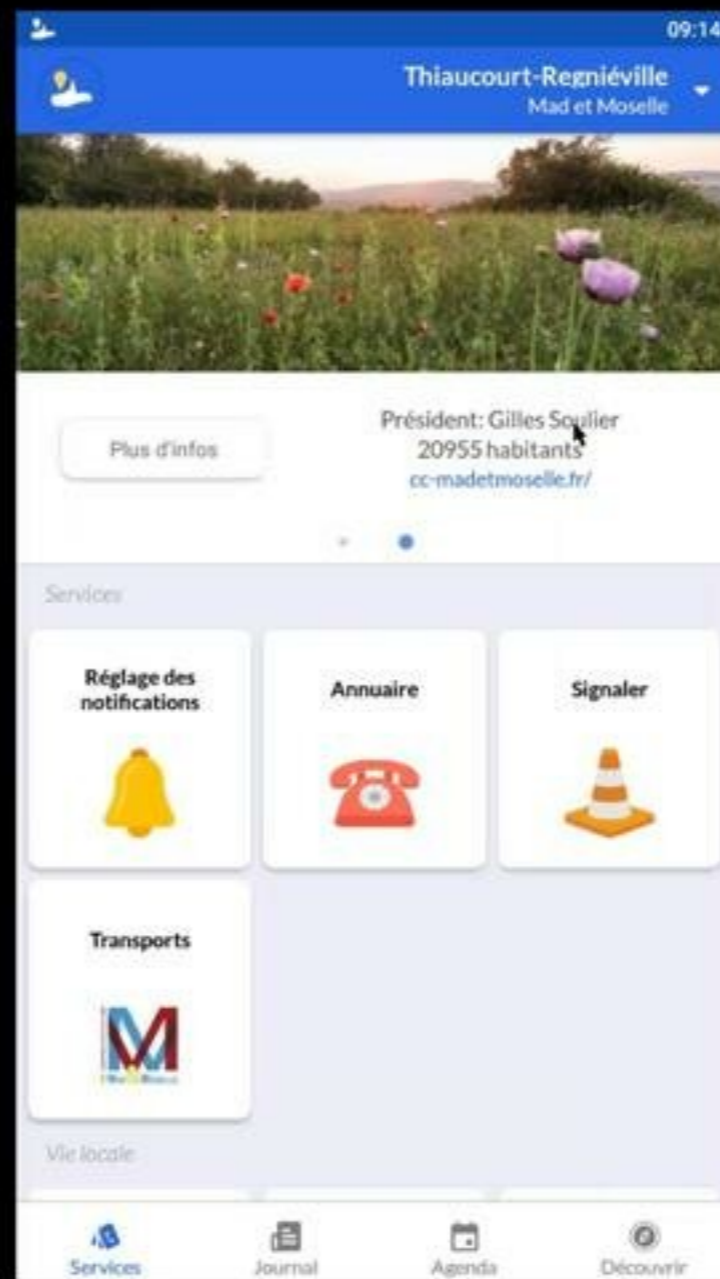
09:14

Thiaucourt-Regniéville
Mad et Moselle

Plus d'infos

Président: Gilles Soulier
20955 habitants
cc-madetmoselle.fr/

Services

Réglage des notifications

Annuaire

Signaler

Transports

Vie locale

Services
Journal
Agenda
Découvrir